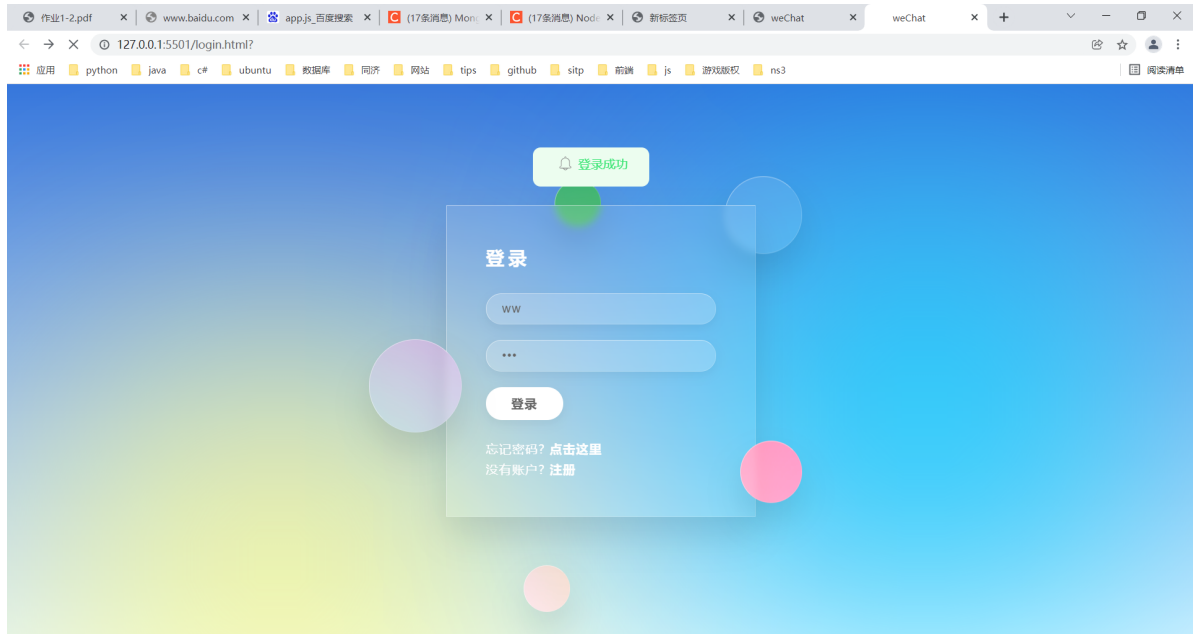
作业1-2.pdf × www.baidu.com × app.js_百度搜索 × (17条消息) Mon × (17条消息) Node × 新标签页 × weChat × weChat × +

127.0.0.1:5501/login.html?

应用 python java c# ubuntu 数据库 同济 网站 tips github sitp 前端 js 游戏版权 ns3 阅读清单

登录成功

登录

ww

•••

登录

忘记密码? 点击这里
没有账户? 注册